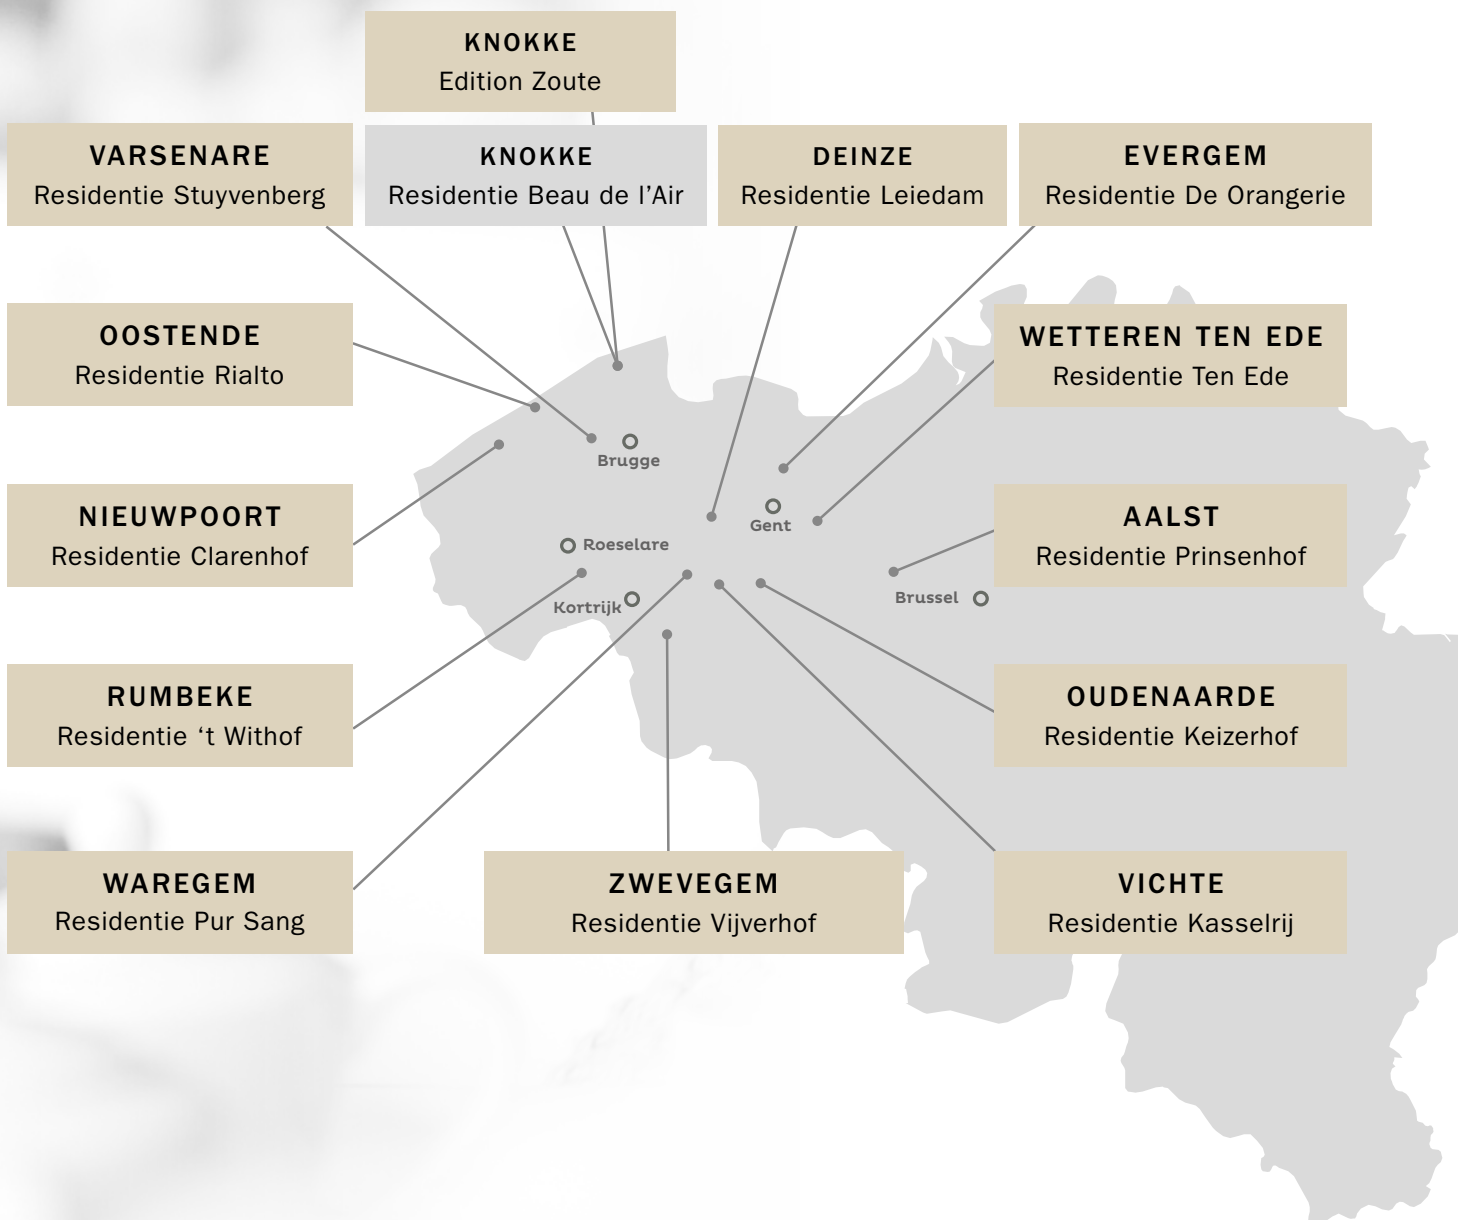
KNOKKE
Edition Zoute

VARSENARE
Residentie Stuyvenberg

KNOKKE
Residentie Beau de l'Air

DEINZE
Residentie Leiedam

EVERGEM
Residentie De Orangerie

OOSTENDE
Residentie Rialto

WETTEREN TEN EDE
Residentie Ten Ede

Brugge

NIEUWPOORT
Residentie Clarenhof

Gent

Roeselare

AALST
Residentie Prinsenhof

Kortrijk

Brussel

RUMBEKE
Residentie 't Withof

OUDENAARDE
Residentie Keizerhof

WAREGEM
Residentie Pur Sang

ZWEVEGEM
Residentie Vijverhof

VICHTE
Residentie Kasselrij